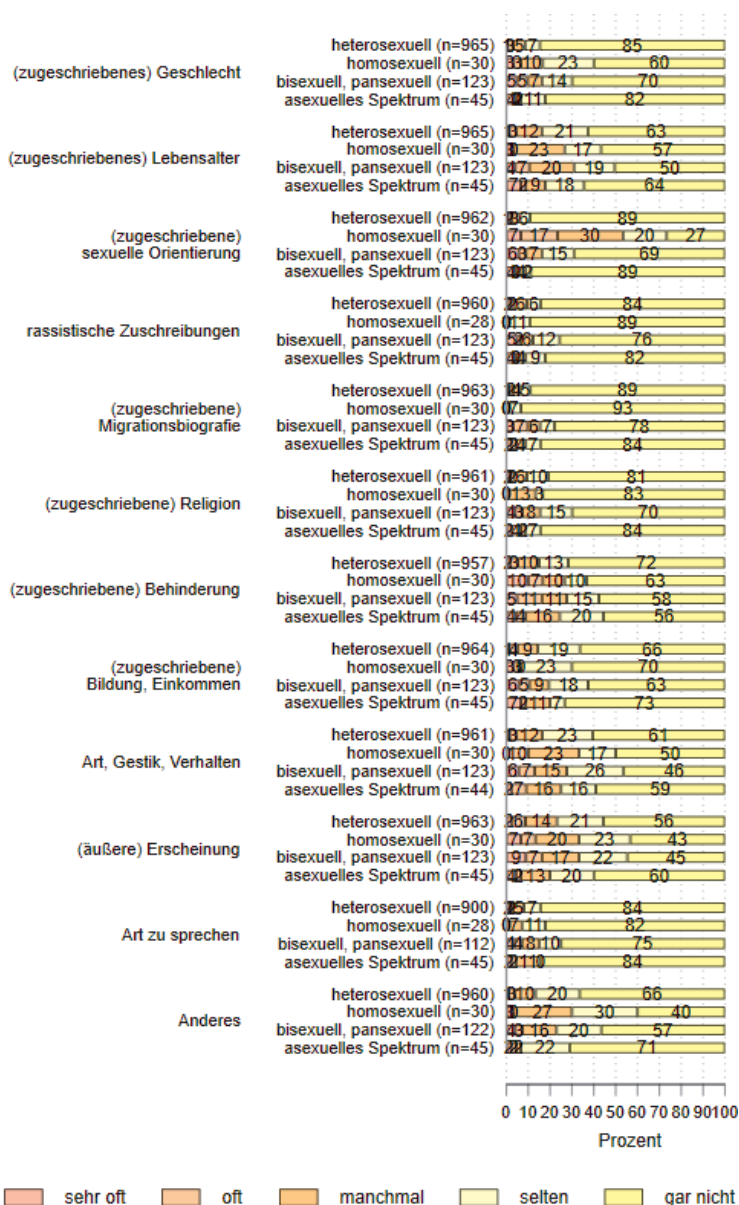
(zugeschriebenes) Geschlecht
heterosexuell (n=965) 0 5 7 85
homosexuell (n=30) 3 3 10 23 60
bisexuell, pansexuell (n=123) 5 5 7 14 70
asexuelles Spektrum (n=45) 4 2 11 82

(zugeschriebenes) Lebensalter
heterosexuell (n=965) 0 3 12 21 63
homosexuell (n=30) 3 23 17 57
bisexuell, pansexuell (n=123) 4 7 20 19 50
asexuelles Spektrum (n=45) 7 2 9 18 64

(zugeschriebene) sexuelle Orientierung
heterosexuell (n=962) 1 3 6 89
homosexuell (n=30) 7 17 30 20 27
bisexuell, pansexuell (n=123) 6 3 7 15 69
asexuelles Spektrum (n=45) 4 4 2 89

rassistische Zuschreibungen
heterosexuell (n=960) 2 6 6 84
homosexuell (n=28) 0 11 89
bisexuell, pansexuell (n=123) 5 2 6 12 76
asexuelles Spektrum (n=45) 4 4 9 82

(zugeschriebene) Migrationsbiografie
heterosexuell (n=963) 1 4 5 89
homosexuell (n=30) 0 7 93
bisexuell, pansexuell (n=123) 3 7 6 7 78
asexuelles Spektrum (n=45) 2 4 7 84

(zugeschriebene) Religion
heterosexuell (n=961) 2 6 10 81
homosexuell (n=30) 0 13 3 83
bisexuell, pansexuell (n=123) 4 3 8 15 70
asexuelles Spektrum (n=45) 2 4 2 7 84

(zugeschriebene) Behinderung
heterosexuell (n=957) 2 3 10 13 72
homosexuell (n=30) 10 7 10 10 63
bisexuell, pansexuell (n=123) 5 11 11 15 58
asexuelles Spektrum (n=45) 4 4 16 20 56

(zugeschriebene) Bildung, Einkommen
heterosexuell (n=964) 4 9 19 66
homosexuell (n=30) 3 3 23 70
bisexuell, pansexuell (n=123) 6 5 9 18 63
asexuelles Spektrum (n=45) 7 2 11 7 73

Art, Gestik, Verhalten
heterosexuell (n=961) 0 3 12 23 61
homosexuell (n=30) 0 10 23 17 50
bisexuell, pansexuell (n=123) 6 7 15 26 46
asexuelles Spektrum (n=44) 2 7 16 16 59

(äußere) Erscheinung
heterosexuell (n=963) 2 6 14 21 56
homosexuell (n=30) 7 7 20 23 43
bisexuell, pansexuell (n=123) 9 7 17 22 45
asexuelles Spektrum (n=45) 4 2 13 20 60

Art zu sprechen
heterosexuell (n=900) 2 5 7 84
homosexuell (n=28) 0 7 11 82
bisexuell, pansexuell (n=112) 4 4 8 10 75
asexuelles Spektrum (n=45) 2 2 11 0 84

Anderes
heterosexuell (n=960) 0 3 10 20 66
homosexuell (n=30) 3 27 30 40
bisexuell, pansexuell (n=122) 4 3 16 20 57
asexuelles Spektrum (n=45) 2 2 22 71

0 10 20 30 40 50 60 70 80 90 100
Prozent

sehr oft oft manchmal selten gar nicht